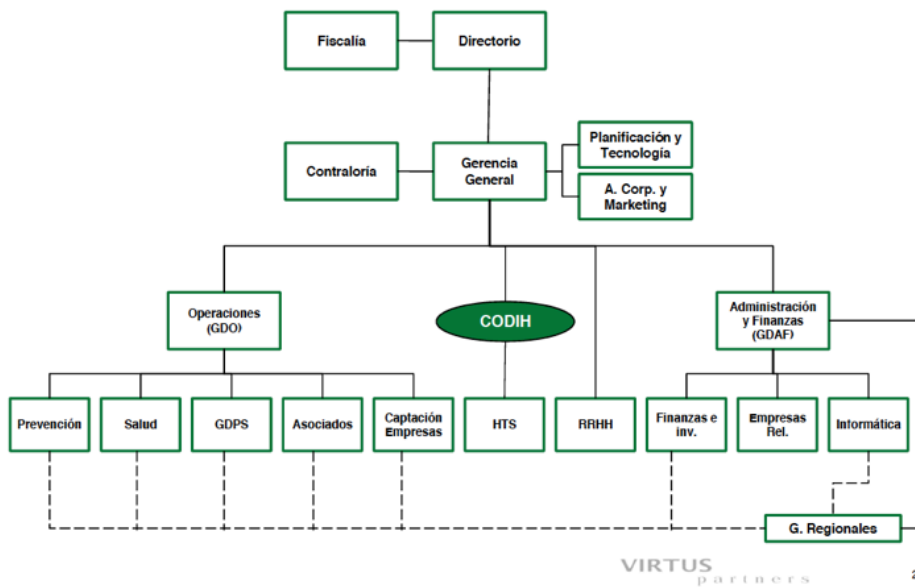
Fiscalía

Directorio

Contraloría

Gerencia General

Planificación y Tecnología

A. Corp. y Marketing

Operaciones (GDO)

CODIH

Administración y Finanzas (GDAF)

Prevención

Salud

GDPS

Asociados

Captación Empresas

HTS

RRHH

Finanzas e inv.

Empresas Rel.

Informática

G. Regionales

VIRTUS partners